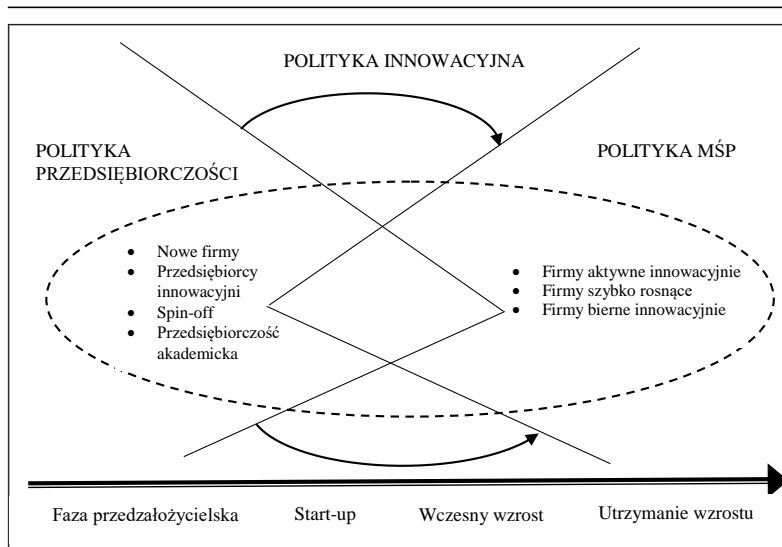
POLITYKA INNOWACYJNA

POLITYKA PRZEDSIĘBIORCZOŚCI

POLITYKA MŚP

- Nowe firmy
- Przedsiębiorcy innowacyjni
- Spin-off
- Przedsiębiorczość akademicka

- Firmy aktywne innowacyjnie
- Firmy szybko rosnące
- Firmy bierne innowacyjnie

Faza przedzałożycielska
Start-up
Wczesny wzrost
Utrzymanie wzrostu